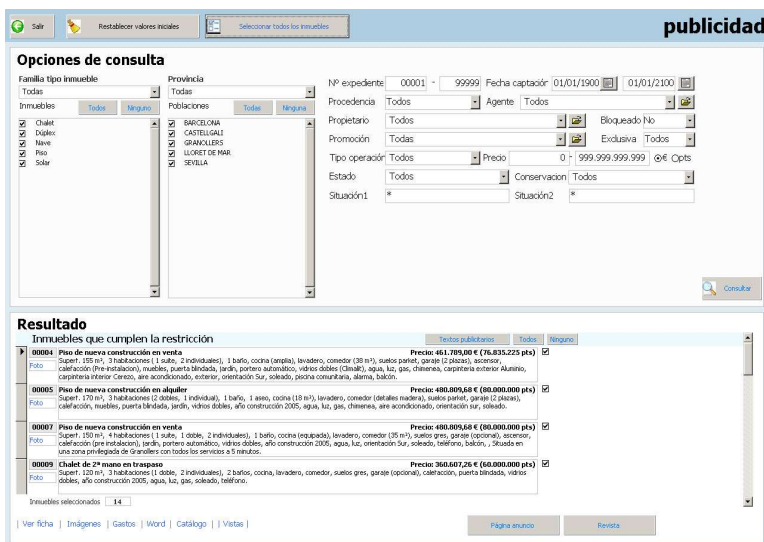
Salir | Restablecer valores iniciales | Seleccionar todos los inmuebles

publicidad

Opciones de consulta

Familia tipo inmueble
Todas
Inmuebles | Todos | Ninguno
☑ Chalet
☑ Dúplex
☑ Nave
☑ Piso
☑ Solar

Provincia
Todas
Poblaciones | Todas | Ninguna
☑ BARCELONA
☑ CASTELLGALI
☑ GRANOLLERS
☑ LLORET DE MAR
☑ SEVILLA

Nº expediente 00001 - 99999 Fecha captación 01/01/1900 - 01/01/2100
Procedencia Todos | Agente Todos
Propietario Todos | Bloqueado No
Promoción Todas | Exclusiva Todos
Tipo operación Todos | Precio 0 - 999.999.999.999 ⊙€ ○pts
Estado Todos | Conservacion Todos
Situación1 * | Situación2 *

Consultar

Resultado
Inmuebles que cumplen la restricción | Textos publicitarios | Todos | Ninguno

00004 Piso de nueva construcción en venta Precio: 461.789,00 € (76.835.225 pts) ☑
Foto
Superf. 155 m², 3 habitaciones ( 1 suite, 2 individuales), 1 baño, cocina (amplia), lavadero, comedor (38 m²), suelos parket, garaje (2 plazas), ascensor, calefacción (Pre-instalacion), muebles, puerta blindada, jardín, portero automático, vidrios dobles (Climalit), agua, luz, gas, chimenea, carpinteria exterior Aluminio, carpinteria interior Cerezo, aire acondicionado, exterior, orientación Sur, soleado, piscina comunitaria, alarma, balcón.

00005 Piso de nueva construcción en alquiler Precio: 480.809,68 € (80.000.000 pts) ☑
Foto
Superf. 170 m², 3 habitaciones (2 dobles, 1 individual), 1 baño, 1 aseo, cocina (18 m²), lavadero, comedor (detalles madera), suelos parket, garaje (2 plazas), calefacción, muebles, puerta blindada, jardín, vidrios dobles, año construcción 2005, agua, luz, gas, chimenea, aire acondicionado, orientación Sur, soleado.

00007 Piso de nueva construcción en venta Precio: 480.809,68 € (80.000.000 pts) ☑
Foto
Superf. 150 m², 4 habitaciones (1 suite, 1 doble, 2 individuales), 1 baño, cocina (equipada), lavadero, comedor (35 m²), suelos gres, garaje (opcional), ascensor, calefacción (pre instalacion), jardín, portero automático, vidrios dobles, año construcción 2005, agua, luz, gas, orientación Sur, soleado, teléfono, balcón, , Situado en una zona privilegiada de Granollers con todos los servicios a 5 minutos.

00009 Chalet de 2ª mano en traspaso Precio: 360.607,26 € (60.000.000 pts) ☑
Foto
Superf. 120 m², 3 habitaciones (1 doble, 2 individuales), 2 baños, cocina, lavadero, comedor, suelos gres, garaje (opcional), calefacción, puerta blindada, vidrios dobles, año construcción 2005, agua, luz, gas, soleado, teléfono.

Inmuebles seleccionados 14

| Ver ficha | Imágenes | Gastos | Word | Catálogo | | Vistas |
Página anuncio | Revista